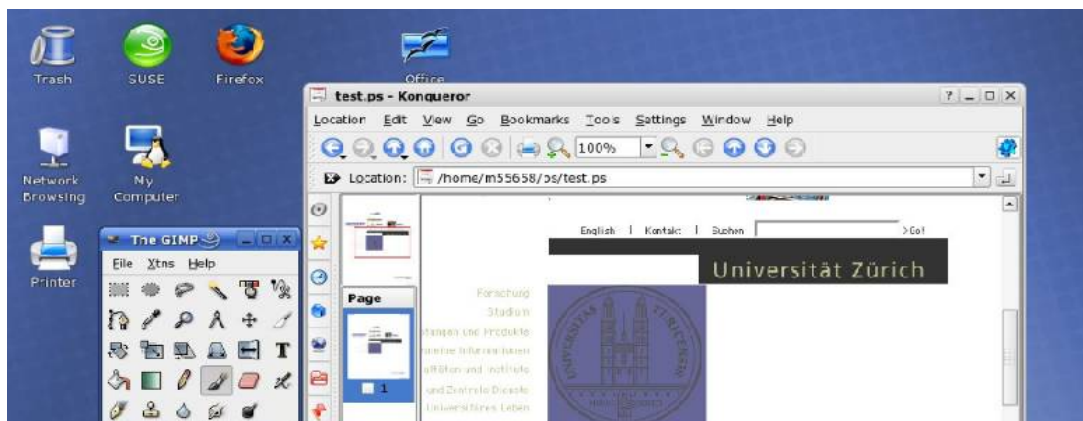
Trash

SUSE

Firefox

Office

Network Browsing

My Computer

Printer

The GIMP

File Xtns Help

test.ps - Konqueror

? _ □ X

Location Edit View Go Bookmarks Tools Settings Window Help

100%

Location: /home/m55658/ps/test.ps

Page

1

English | Kontakt | Suchen >Go!

Universität Zürich

Forschung

Studium

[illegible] und Produkte

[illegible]

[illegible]

und Zentrale Dienste

Universitäres Leben